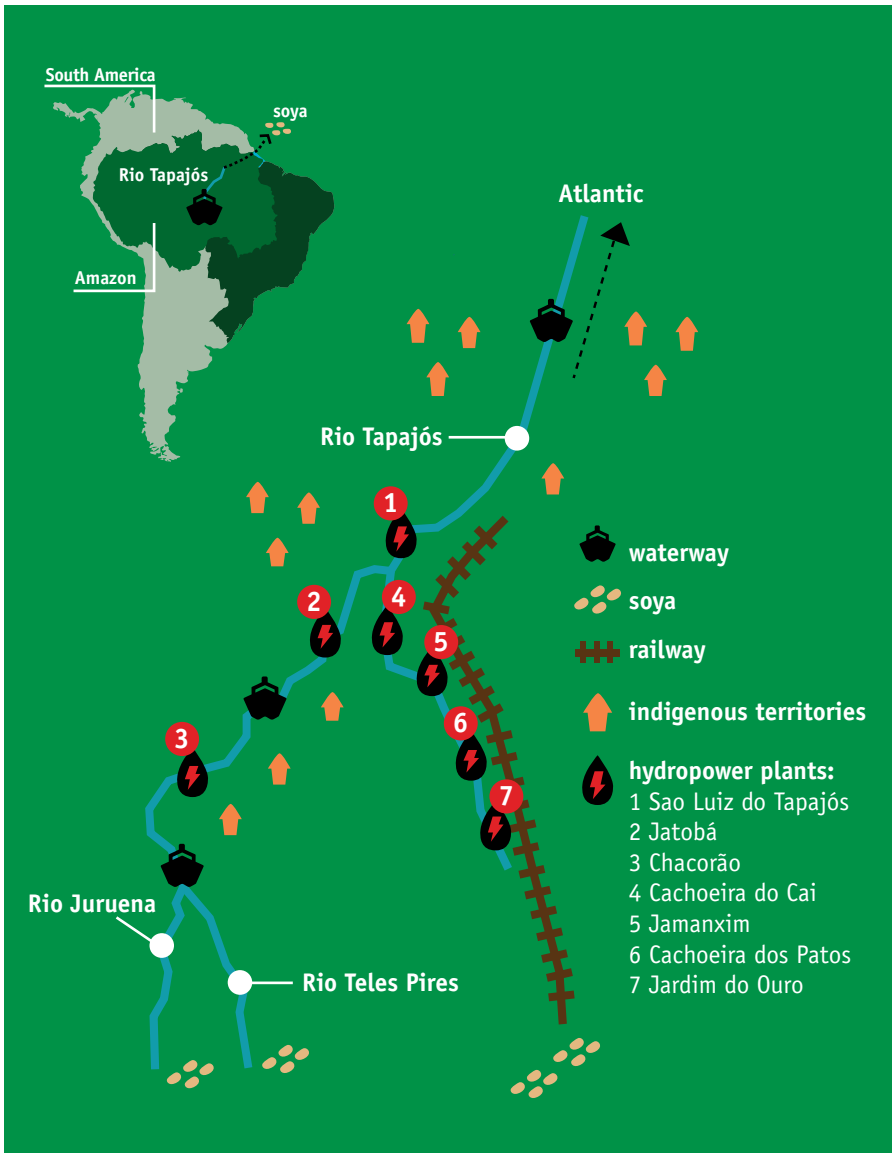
South America
soya
Rio Tapajós
Amazon
Atlantic
Rio Tapajós
1
2
4
5
3
6
7
Rio Juruena
Rio Teles Pires
waterway
soya
railway
indigenous territories
hydropower plants:
1 Sao Luiz do Tapajós
2 Jatobá
3 Chacorão
4 Cachoeira do Cai
5 Jamanxim
6 Cachoeira dos Patos
7 Jardim do Ouro